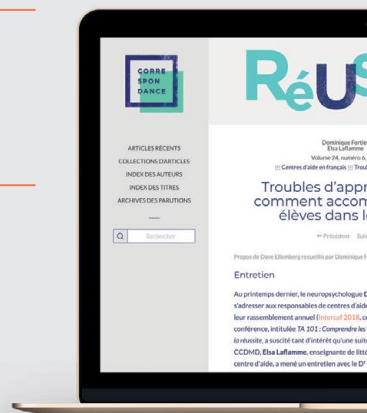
CORRE
SPON
DANCE

ARTICLES RÉCENTS
COLLECTIONS D'ARTICLES
INDEX DES AUTEURS
INDEX DES TITRES
ARCHIVES DES PARUTIONS

Rechercher

RéUS

Dominique Fortie
Elsa Laflamme
Volume 24, numéro 6,
Centres d'aide en français ::: Troub

Troubles d'appr
comment accom
élèves dans l

← Précédent Suiv

Propos de Dave Ellemberg recueillis par Dominique F

Entretien

Au printemps dernier, le neuropsychologue D
s'adresser aux responsables de centres d'aide
leur rassemblement annuel (Intercaf 2018, c
conférence, intitulée TA 101 : Comprendre les
la réussite, a suscité tant d'intérêt qu'une suit
CCDMD, Elsa Laflamme, enseignante de litté
centre d'aide, a mené un entretien avec le Dr